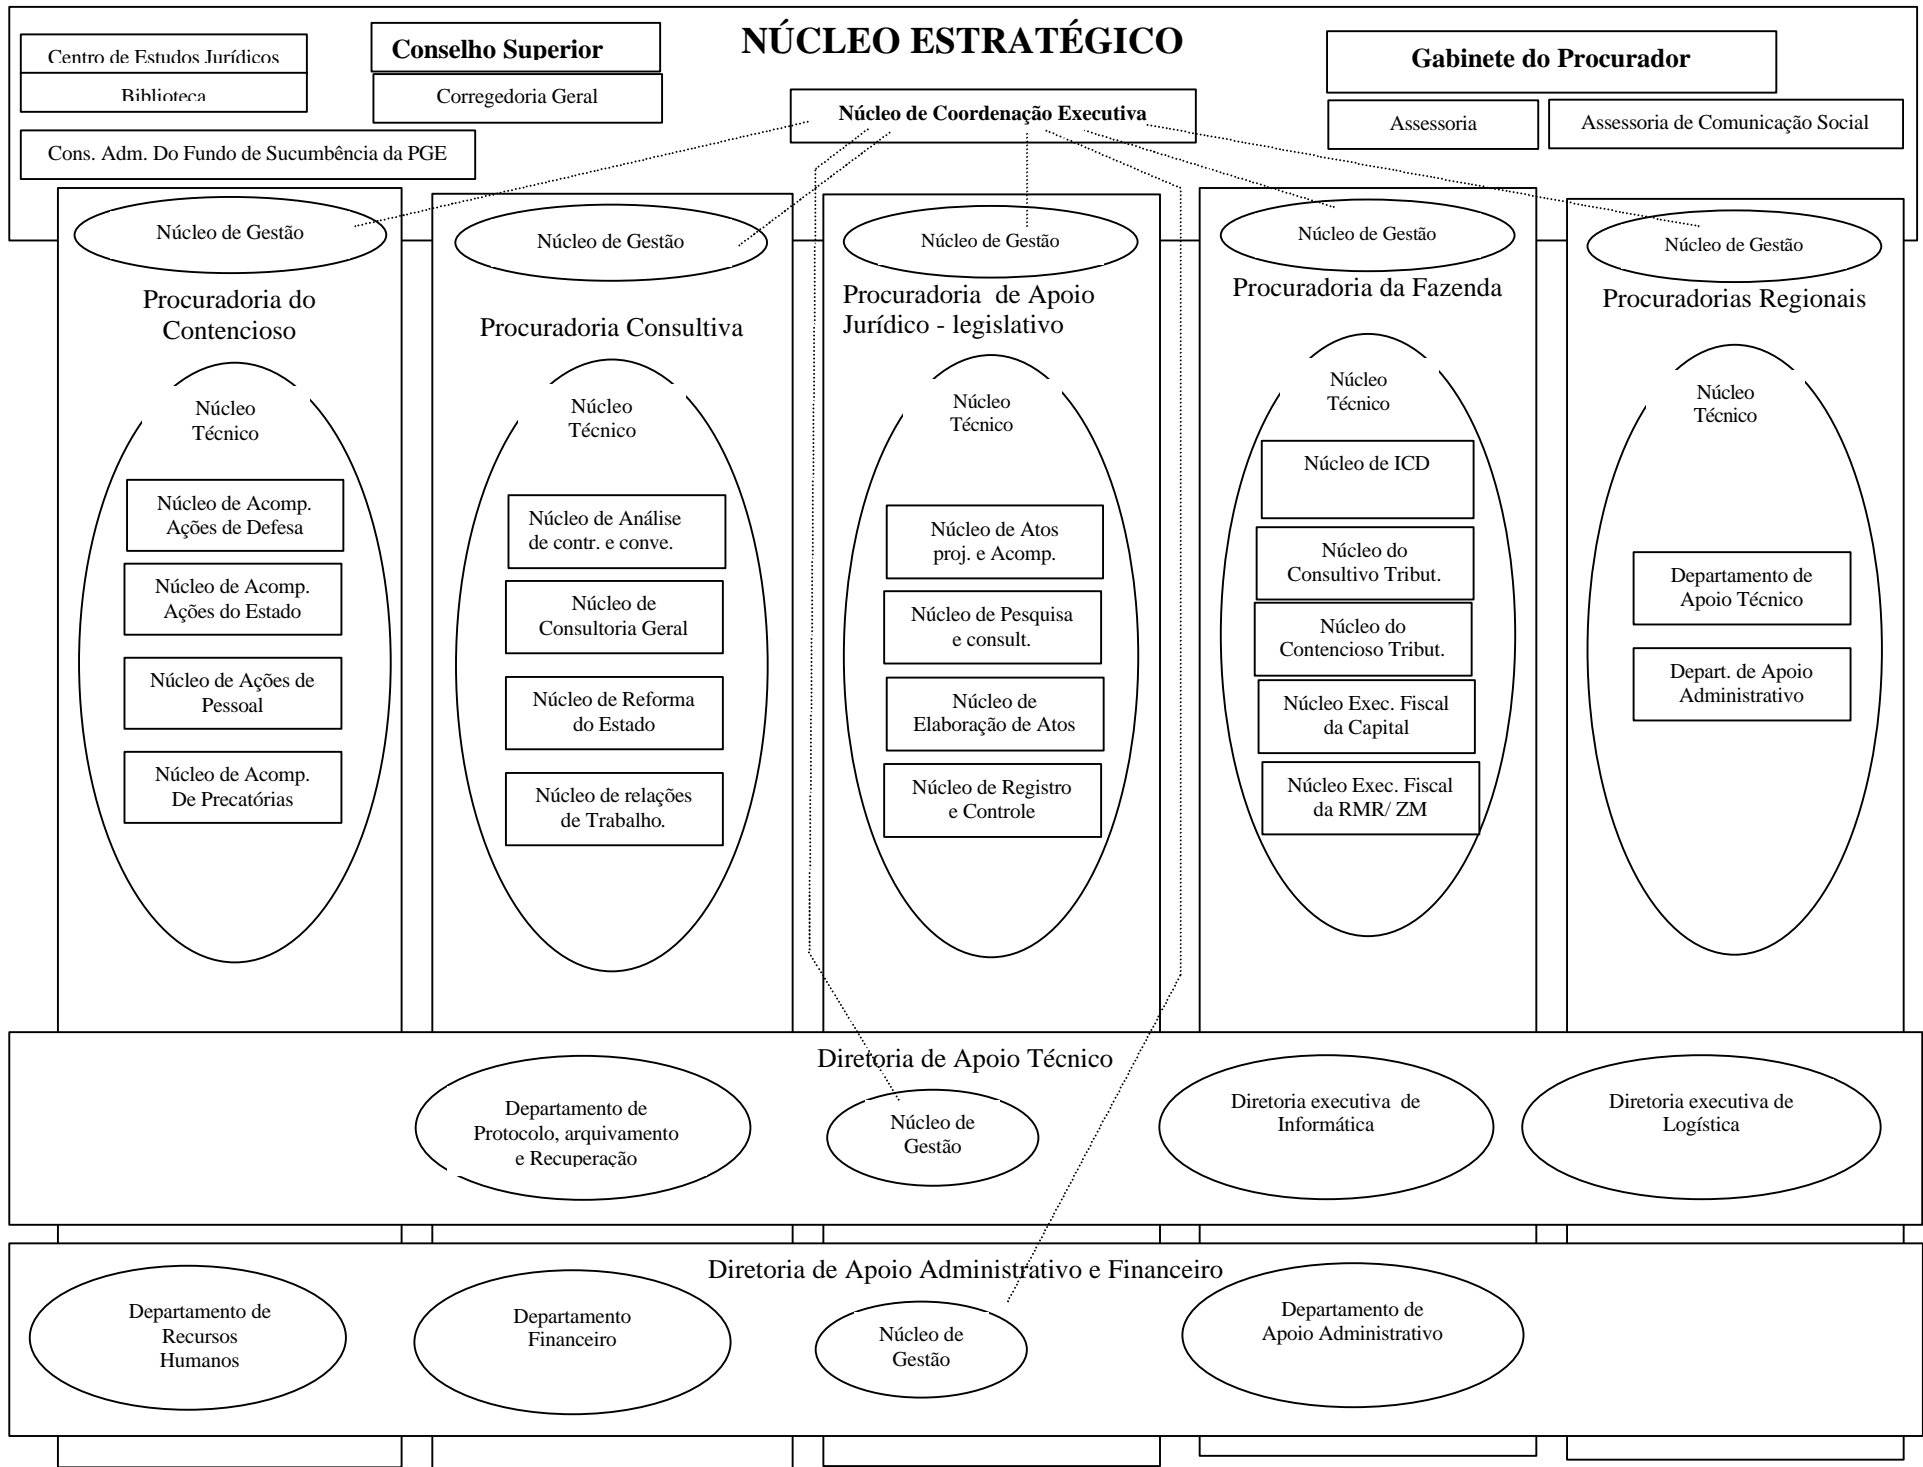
NÚCLEO ESTRATÉGICO

Centro de Estudos Jurídicos

Biblioteca

Conselho Superior

Corregedoria Geral

Cons. Adm. Do Fundo de Sucumbência da PGE

Núcleo de Coordenação Executiva

Gabinete do Procurador

Assessoria

Assessoria de Comunicação Social

Núcleo de Gestão

Procuradoria do Contencioso

Núcleo Técnico

Núcleo de Acomp. Ações de Defesa

Núcleo de Acomp. Ações do Estado

Núcleo de Ações de Pessoal

Núcleo de Acomp. De Precatórias

Núcleo de Gestão

Procuradoria Consultiva

Núcleo Técnico

Núcleo de Análise de contr. e conve.

Núcleo de Consultoria Geral

Núcleo de Reforma do Estado

Núcleo de relações de Trabalho.

Núcleo de Gestão

Procuradoria de Apoio Jurídico - legislativo

Núcleo Técnico

Núcleo de Atos proj. e Acomp.

Núcleo de Pesquisa e consult.

Núcleo de Elaboração de Atos

Núcleo de Registro e Controle

Núcleo de Gestão

Procuradoria da Fazenda

Núcleo Técnico

Núcleo de ICD

Núcleo do Consultivo Tribut.

Núcleo do Contencioso Tribut.

Núcleo Exec. Fiscal da Capital

Núcleo Exec. Fiscal da RMR/ ZM

Núcleo de Gestão

Procuradorias Regionais

Núcleo Técnico

Departamento de Apoio Técnico

Depart. de Apoio Administrativo

Diretoria de Apoio Técnico

Departamento de Protocolo, arquivamento e Recuperação

Núcleo de Gestão

Diretoria executiva de Informática

Diretoria executiva de Logística

Diretoria de Apoio Administrativo e Financeiro

Departamento de Recursos Humanos

Departamento Financeiro

Núcleo de Gestão

Departamento de Apoio Administrativo